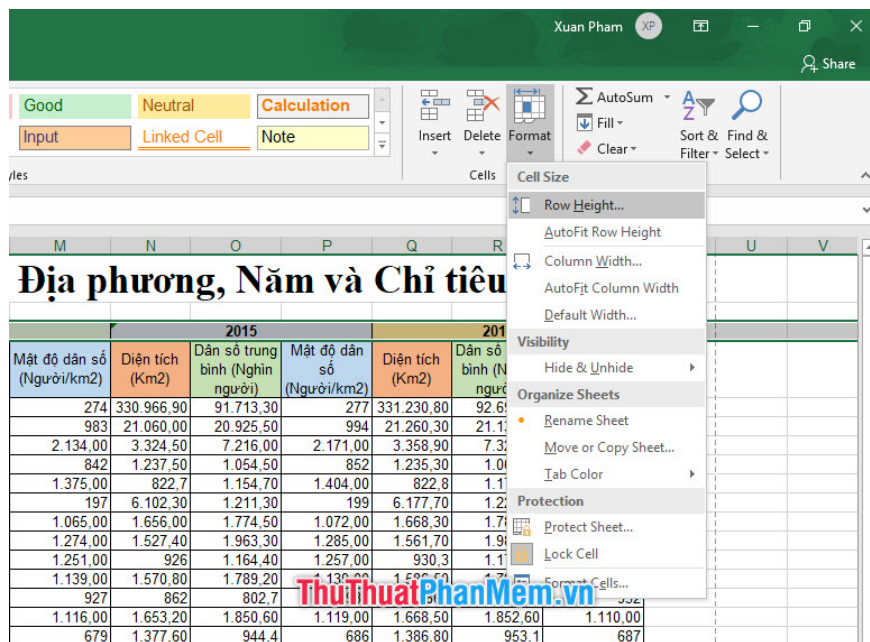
Xuan Pham XP
Share
Good
Neutral
Calculation
Input
Linked Cell
Note
yles
Insert
Delete
Format
Cells
AutoSum
Fill
Clear
Sort & Filter
Find & Select
Cell Size
Row Height...
AutoFit Row Height
Column Width...
AutoFit Column Width
Default Width...
Visibility
Hide & Unhide
Organize Sheets
Rename Sheet
Move or Copy Sheet...
Tab Color
Protection
Protect Sheet...
Lock Cell
Format Cells...

| M | N | O | P | Q | R | U | V |
|---|---|---|---|---|---|---|---|

Địa phương, Năm và Chỉ tiêu

| 2015 | | | | 201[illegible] | |
|---|---|---|---|---|---|
| Mật độ dân số (Người/km2) | Diện tích (Km2) | Dân số trung bình (Nghìn người) | Mật độ dân số (Người/km2) | Diện tích (Km2) | Dân số bình (N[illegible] ngư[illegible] |
| 274 | 330.966,90 | 91.713,30 | 277 | 331.230,80 | 92.6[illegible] |
| 983 | 21.060,00 | 20.925,50 | 994 | 21.260,30 | 21.1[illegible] |
| 2.134,00 | 3.324,50 | 7.216,00 | 2.171,00 | 3.358,90 | 7.3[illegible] |
| 842 | 1.237,50 | 1.054,50 | 852 | 1.235,30 | 1.0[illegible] |
| 1.375,00 | 822,7 | 1.154,70 | 1.404,00 | 822,8 | 1.1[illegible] |
| 197 | 6.102,30 | 1.211,30 | 199 | 6.177,70 | 1.2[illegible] |
| 1.065,00 | 1.656,00 | 1.774,50 | 1.072,00 | 1.668,30 | 1.7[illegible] |
| 1.274,00 | 1.527,40 | 1.963,30 | 1.285,00 | 1.561,70 | 1.9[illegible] |
| 1.251,00 | 926 | 1.164,40 | 1.257,00 | 930,3 | 1.1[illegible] |
| 1.139,00 | 1.570,80 | 1.789,20 | 1.139,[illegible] | 1.5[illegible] | 1.7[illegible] |
| 927 | 862 | 802,7 | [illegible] | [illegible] | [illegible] 932 |
| 1.116,00 | 1.653,20 | 1.850,60 | 1.119,00 | 1.668,50 | 1.852,60 | 1.110,00 |
| 679 | 1.377,60 | 944,4 | 686 | 1.386,80 | 953,1 | 687 |

ThuThuatPhanMem.vn